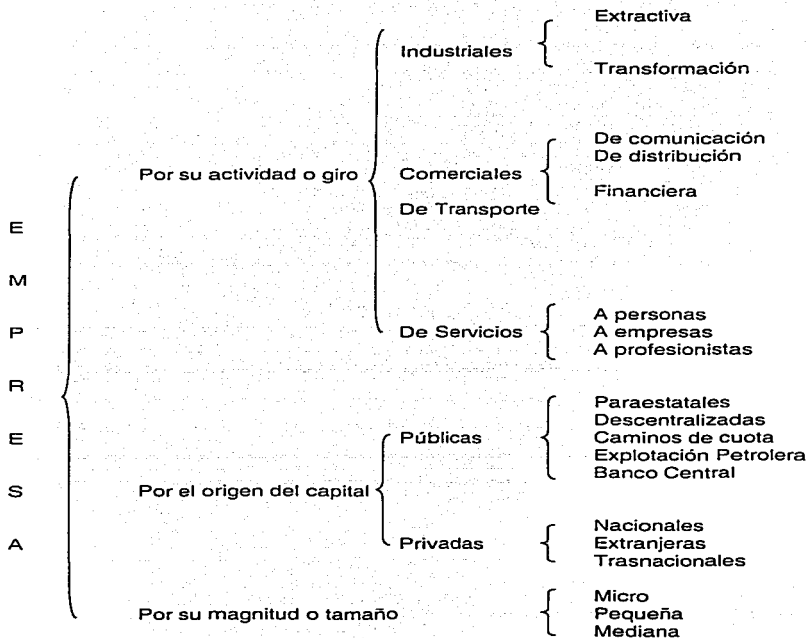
E
M
P
R
E
S
A

Por su actividad o giro

Industriales
Extractiva
Transformación

Comerciales
De comunicación
De distribución
Financiera

De Transporte

De Servicios
A personas
A empresas
A profesionistas

Por el origen del capital

Públicas
Paraestatales
Descentralizadas
Caminos de cuota
Explotación Petrolera
Banco Central

Privadas
Nacionales
Extranjeras
Trasnacionales

Por su magnitud o tamaño
Micro
Pequeña
Mediana